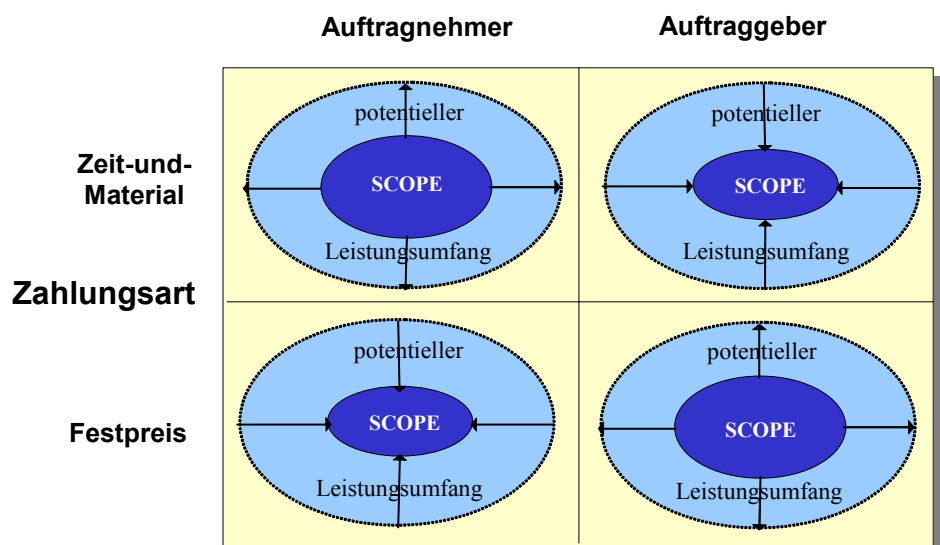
Auftragnehmer

Auftraggeber

Zeit-und-Material

Zahlungsart

Festpreis

| potentieller SCOPE Leistungsumfang | potentieller SCOPE Leistungsumfang |
|---|---|
| potentieller SCOPE Leistungsumfang | potentieller SCOPE Leistungsumfang |